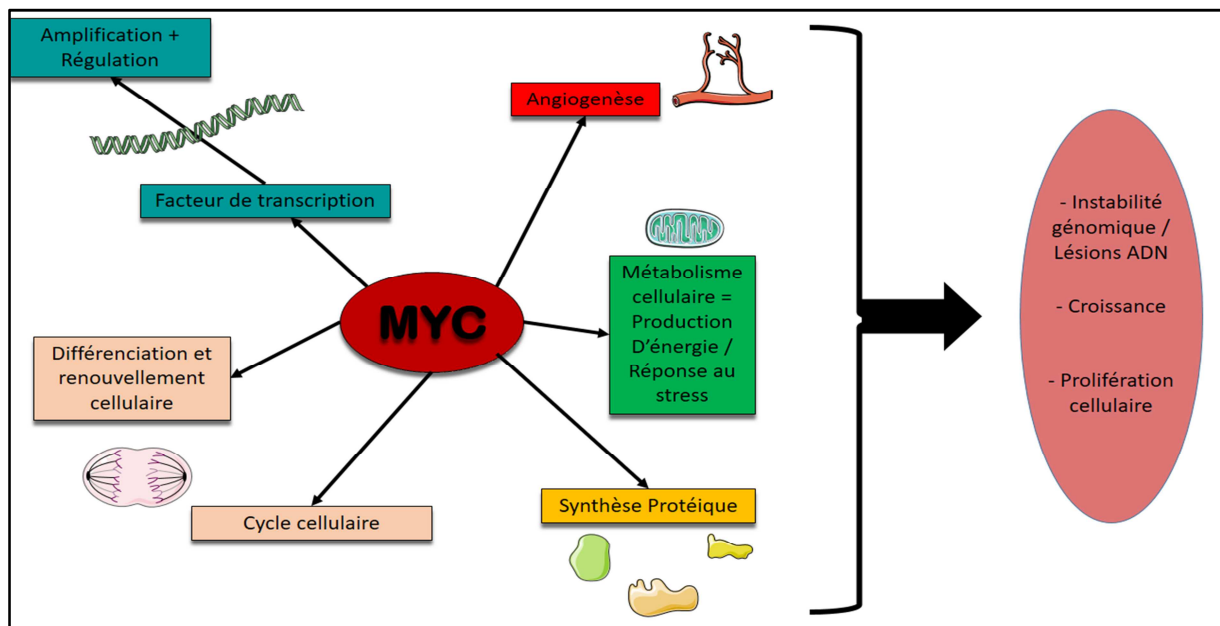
Amplification + Régulation

Facteur de transcription

Angiogenèse

Métabolisme cellulaire = Production D'énergie / Réponse au stress

MYC

Différenciation et renouvellement cellulaire

Cycle cellulaire

Synthèse Protéique

- Instabilité génomique / Lésions ADN

- Croissance

- Prolifération cellulaire